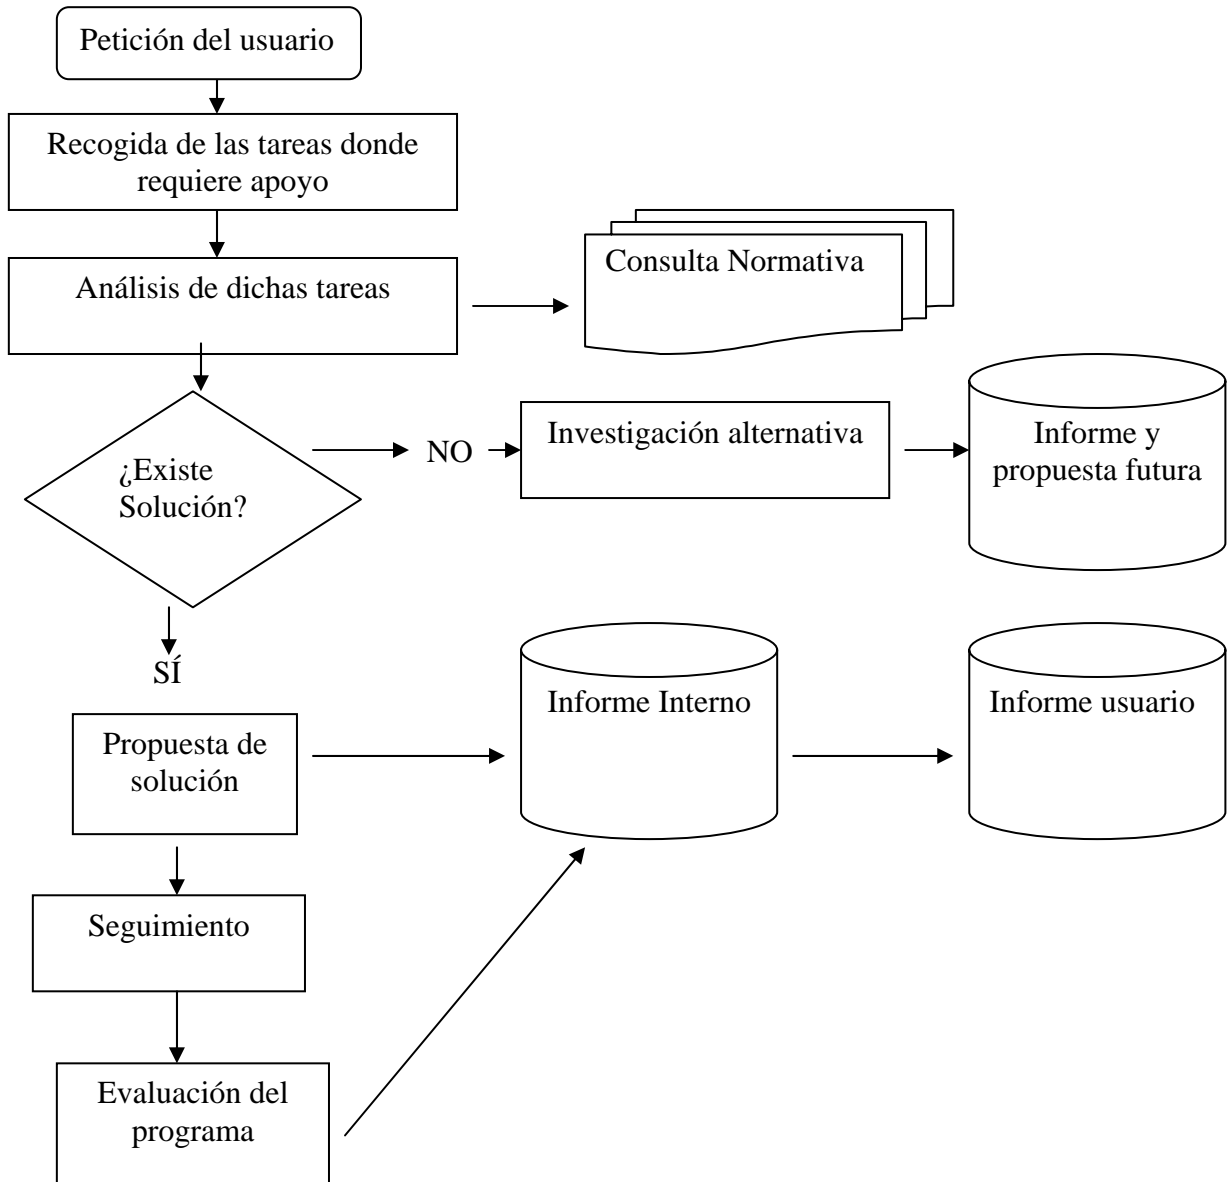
Petición del usuario

Recogida de las tareas donde requiere apoyo

Análisis de dichas tareas

Consulta Normativa

¿Existe Solución?

NO

Investigación alternativa

Informe y propuesta futura

SÍ

Propuesta de solución

Informe Interno

Informe usuario

Seguimiento

Evaluación del programa